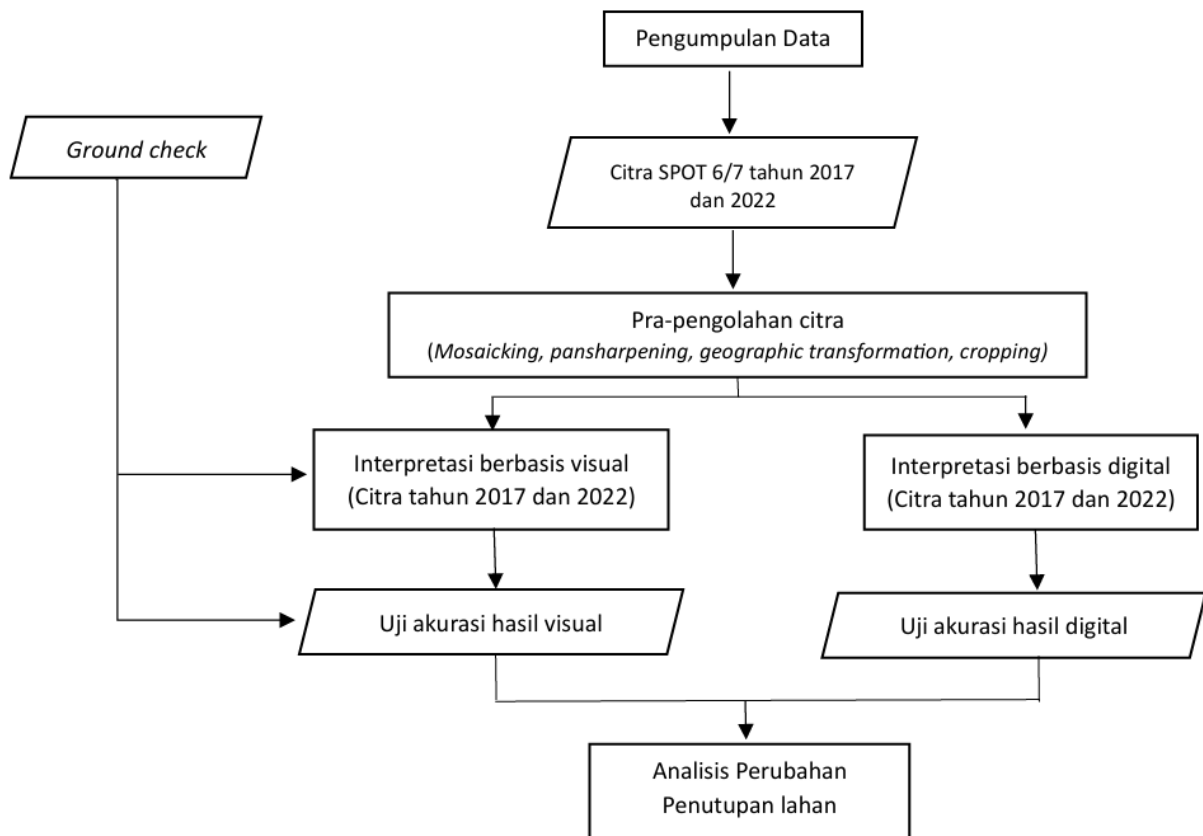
Pengumpulan Data

Ground check

Citra SPOT 6/7 tahun 2017 dan 2022

Pra-pengolahan citra
(Mosaicking, pansharpening, geographic transformation, cropping)

Interpretasi berbasis visual
(Citra tahun 2017 dan 2022)

Interpretasi berbasis digital
(Citra tahun 2017 dan 2022)

Uji akurasi hasil visual

Uji akurasi hasil digital

Analisis Perubahan
Penutupan lahan